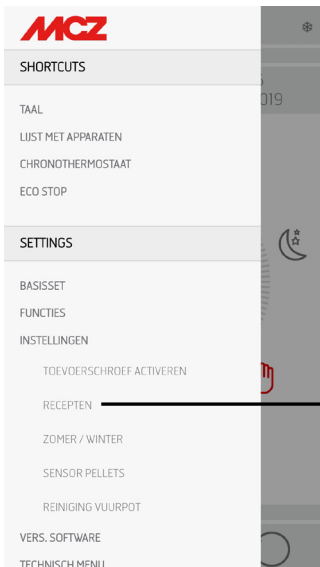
MCZ

SHORTCUTS

TAAL
LIJST MET APPARATEN
CHRONOTHERMOSTAAT
ECO STOP

SETTINGS

BASISSET
FUNCTIES
INSTELLINGEN
TOEVOERSCHROEF ACTIVEREN
RECEPTEN
ZOMER / WINTER
SENSOR PELLETS
REINIGING VUURPOT
VERS. SOFTWARE
TECHNISCH MENU

5
019